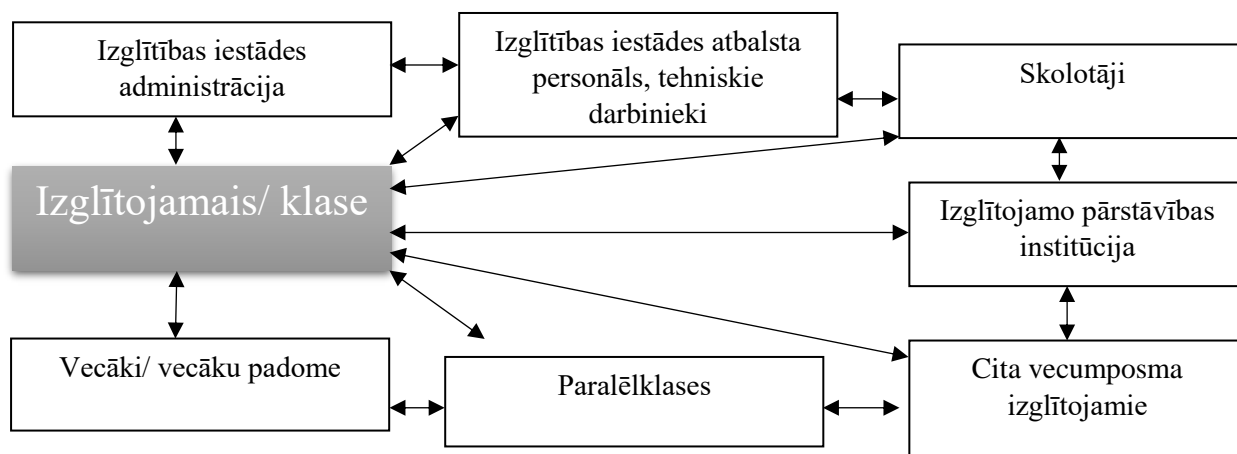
Izglītības iestādes administrācija

Izglītības iestādes atbalsta personāls, tehniskie darbinieki

Skolotāji

Izglītojamais/ klase

Izglītojamo pārstāvības institūcija

Vecāki/ vecāku padome

Paralēlklases

Cita vecumposma izglītojamie